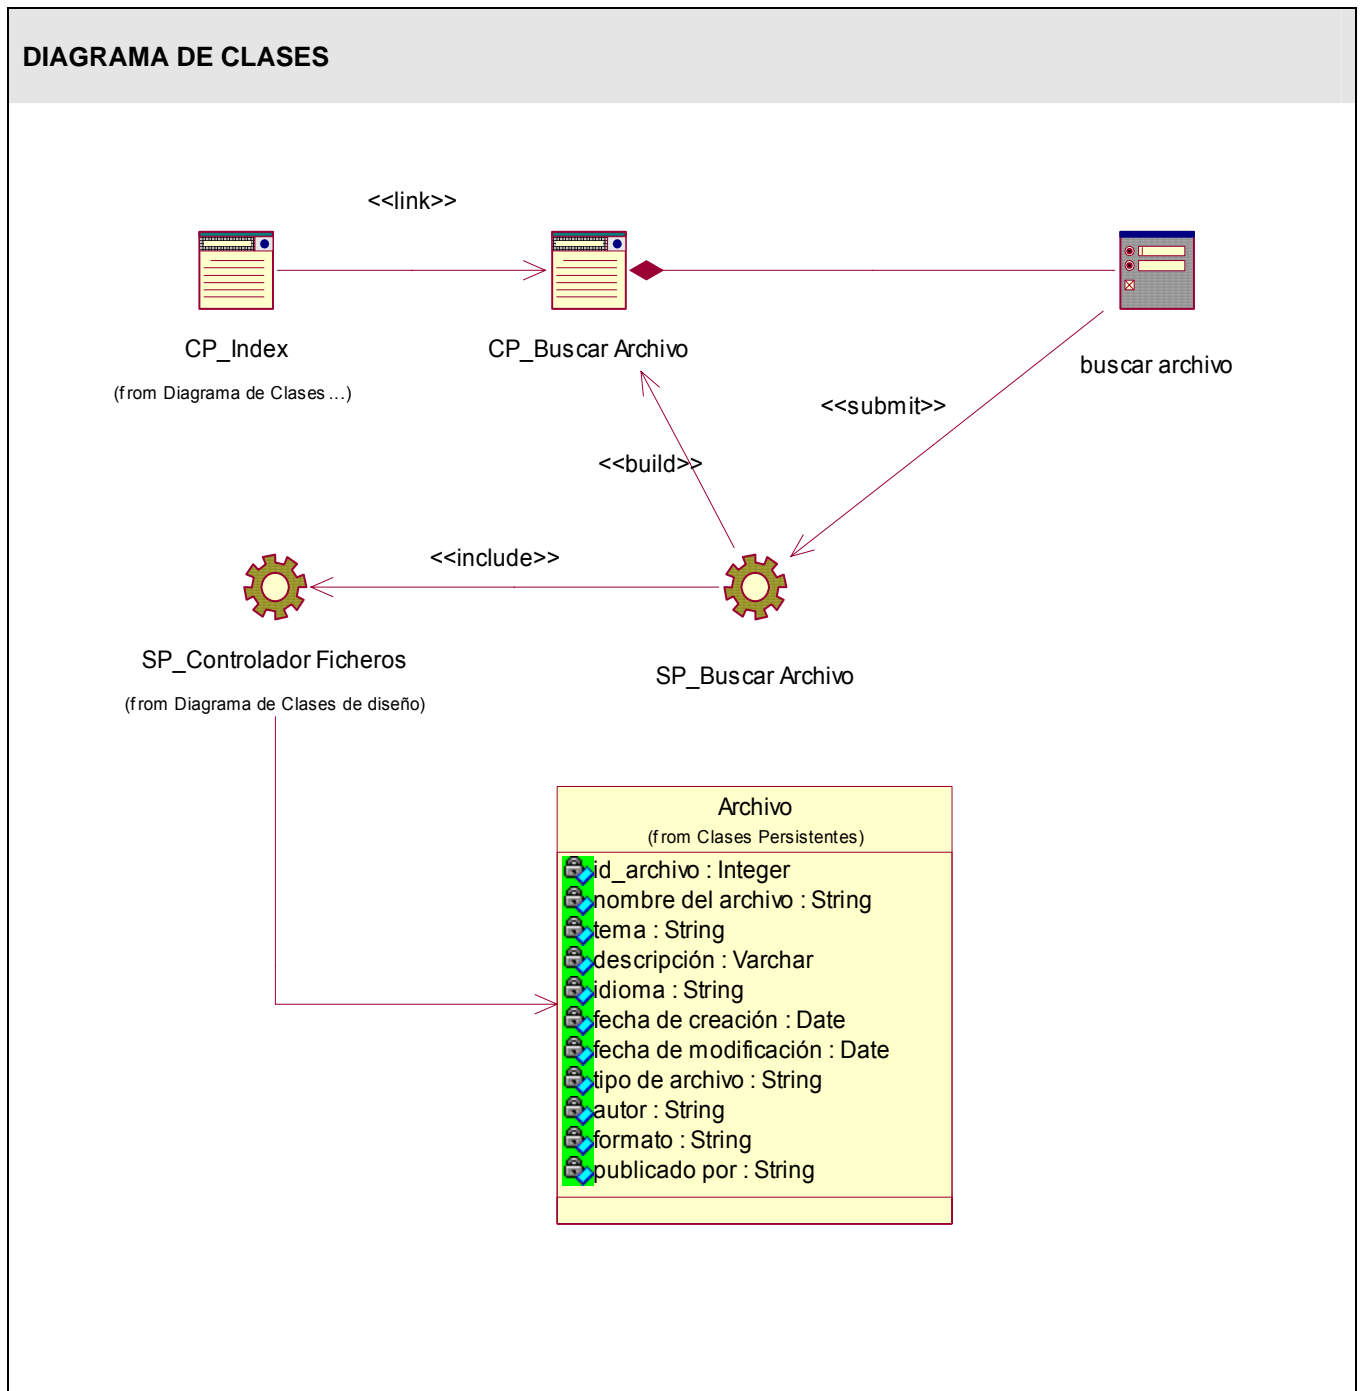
DIAGRAMA DE CLASES

<<link>>

CP_Index

(from Diagrama de Clases ...)

CP_Buscar Archivo

buscar archivo

<<submit>>

<<build>>

<<include>>

SP_Controlador Ficheros

(from Diagrama de Clases de diseño)

SP_Buscar Archivo

Archivo
(from Clases Persistentes)

id_archivo : Integer
nombre del archivo : String
tema : String
descripción : Varchar
idioma : String
fecha de creación : Date
fecha de modificación : Date
tipo de archivo : String
autor : String
formato : String
publicado por : String